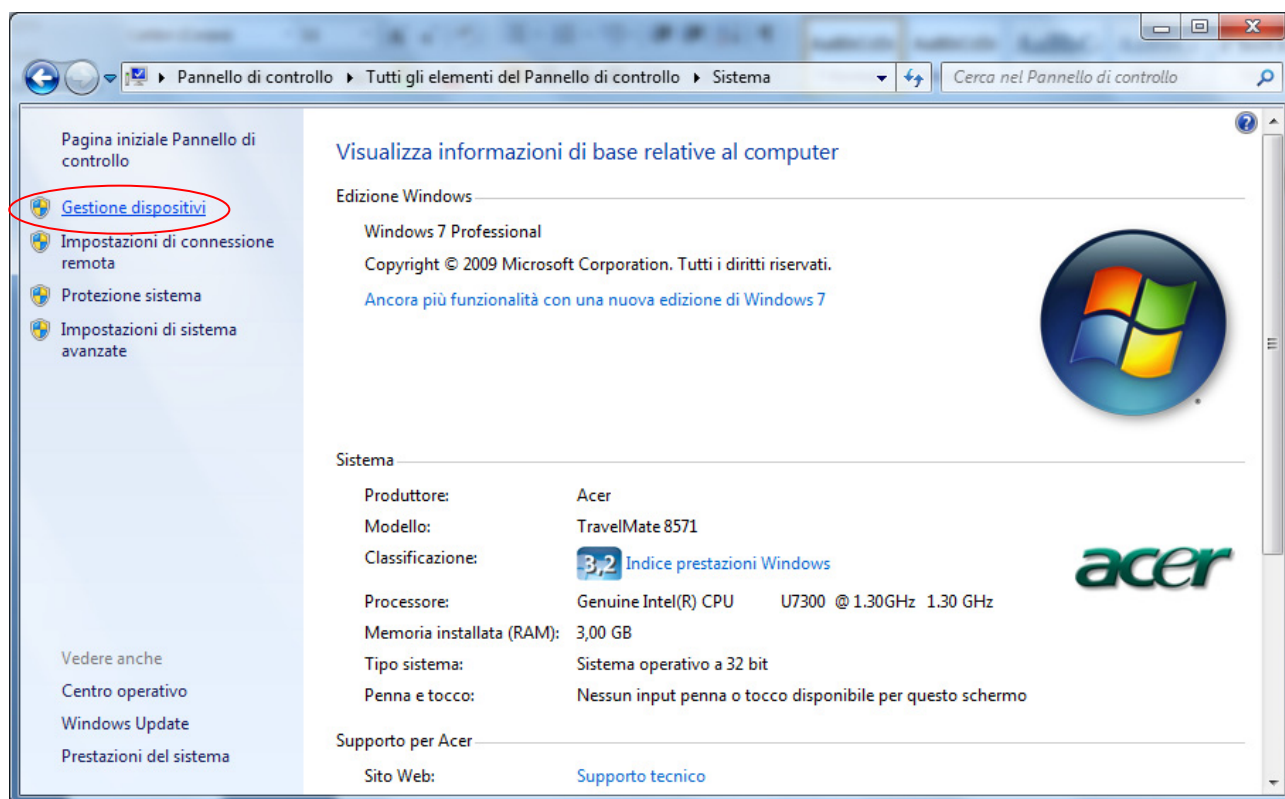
Pannello di controllo ▸ Tutti gli elementi del Pannello di controllo ▸ Sistema

Cerca nel Pannello di controllo

Pagina iniziale Pannello di controllo

Gestione dispositivi

Impostazioni di connessione remota

Protezione sistema

Impostazioni di sistema avanzate

Vedere anche

Centro operativo

Windows Update

Prestazioni del sistema

Visualizza informazioni di base relative al computer

Edizione Windows

Windows 7 Professional

Copyright © 2009 Microsoft Corporation. Tutti i diritti riservati.

Ancora più funzionalità con una nuova edizione di Windows 7

Sistema

| | |
|---|---|
| Produttore: | Acer |
| Modello: | TravelMate 8571 |
| Classificazione: | 3,2 Indice prestazioni Windows |
| Processore: | Genuine Intel(R) CPU U7300 @ 1.30GHz 1.30 GHz |
| Memoria installata (RAM): | 3,00 GB |
| Tipo sistema: | Sistema operativo a 32 bit |
| Penna e tocco: | Nessun input penna o tocco disponibile per questo schermo |

acer

Supporto per Acer

Sito Web: Supporto tecnico